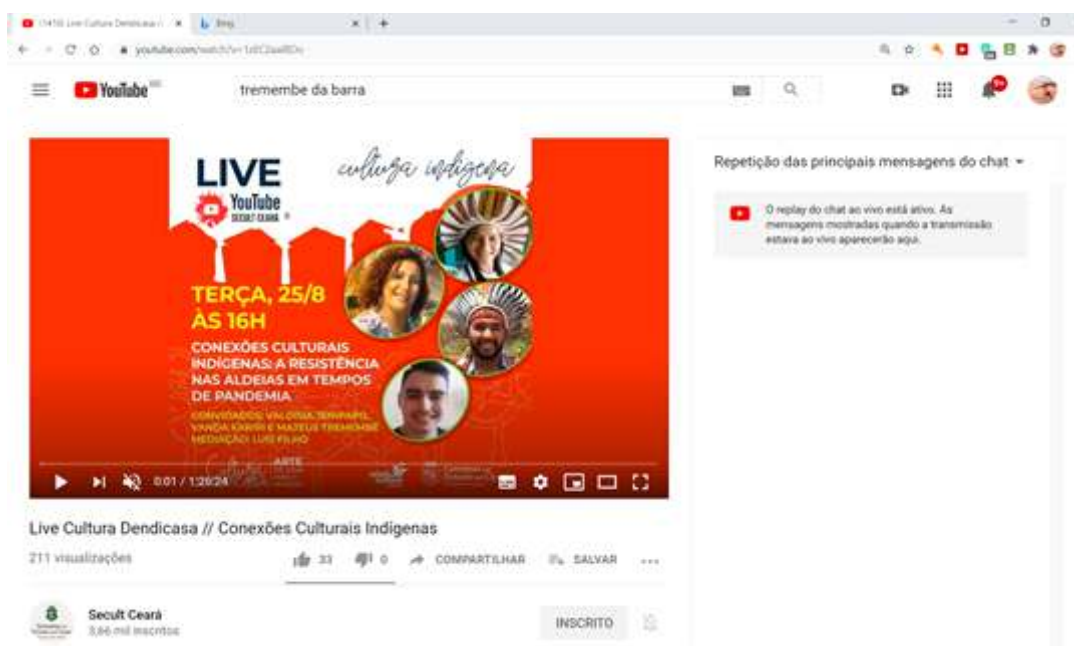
(1410) Live Cultura Dendicasa // × Bing × +

youtube.com/watch?v=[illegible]

YouTube BR

tremembe da barra

LIVE
YouTube
SECULT CEARÁ

cultura indígena

TERÇA, 25/8
ÀS 16H

CONEXÕES CULTURAIS INDÍGENAS: A RESISTÊNCIA NAS ALDEIAS EM TEMPOS DE PANDEMIA

CONVIDADOS: VALDISA JENIPAPO, VANDA KARIRI E MATEUS TREMEMBÉ
MEDIAÇÃO: LUÍS FILHO

0:01 / 1:20:24

Live Cultura Dendicasa // Conexões Culturais Indígenas

211 visualizações

33 0 COMPARTILHAR SALVAR ...

Secult Ceará
3,86 mil inscritos

INSCRITO

Repetição das principais mensagens do chat

O replay do chat ao vivo está ativo. As mensagens mostradas quando a transmissão estava ao vivo aparecerão aqui.